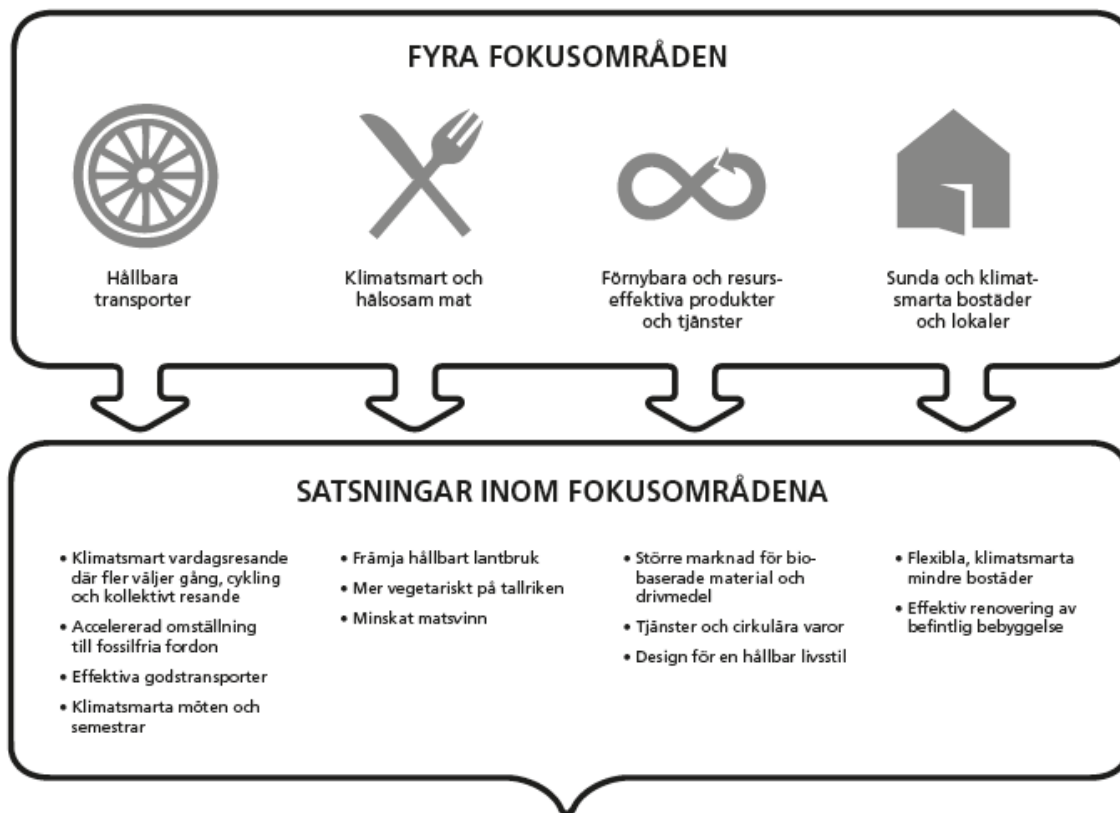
FYRA FOKUSOMRÅDEN

Hållbara transporter

Klimatsmart och hälsosam mat

Förnybara och resurseffektiva produkter och tjänster

Sunda och klimatsmarta bostäder och lokaler

SATSNINGAR INOM FOKUSOMRÅDENA

- Klimatsmart vardagsresande där fler väljer gång, cykling och kollektivt resande
- Accelererad omställning till fossilfria fordon
- Effektiva godstransporter
- Klimatsmarta möten och semestrar

- Främja hållbart lantbruk
- Mer vegetariskt på tallriken
- Minskat matsvinn

- Större marknad för biobaserade material och drivmedel
- Tjänster och cirkulära varor
- Design för en hållbar livsstil

- Flexibla, klimatsmarta mindre bostäder
- Effektiv renovering av befintlig bebyggelse